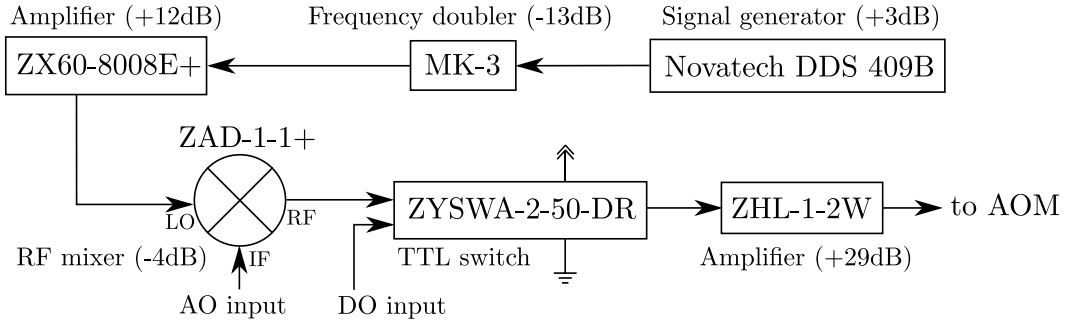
Amplifier (+12dB)
Frequency doubler (-13dB)
Signal generator (+3dB)
ZX60-8008E+
MK-3
Novatech DDS 409B
ZAD-1-1+
LO
RF
IF
RF mixer (-4dB)
ZYSWA-2-50-DR
TTL switch
ZHL-1-2W
to AOM
Amplifier (+29dB)
AO input
DO input